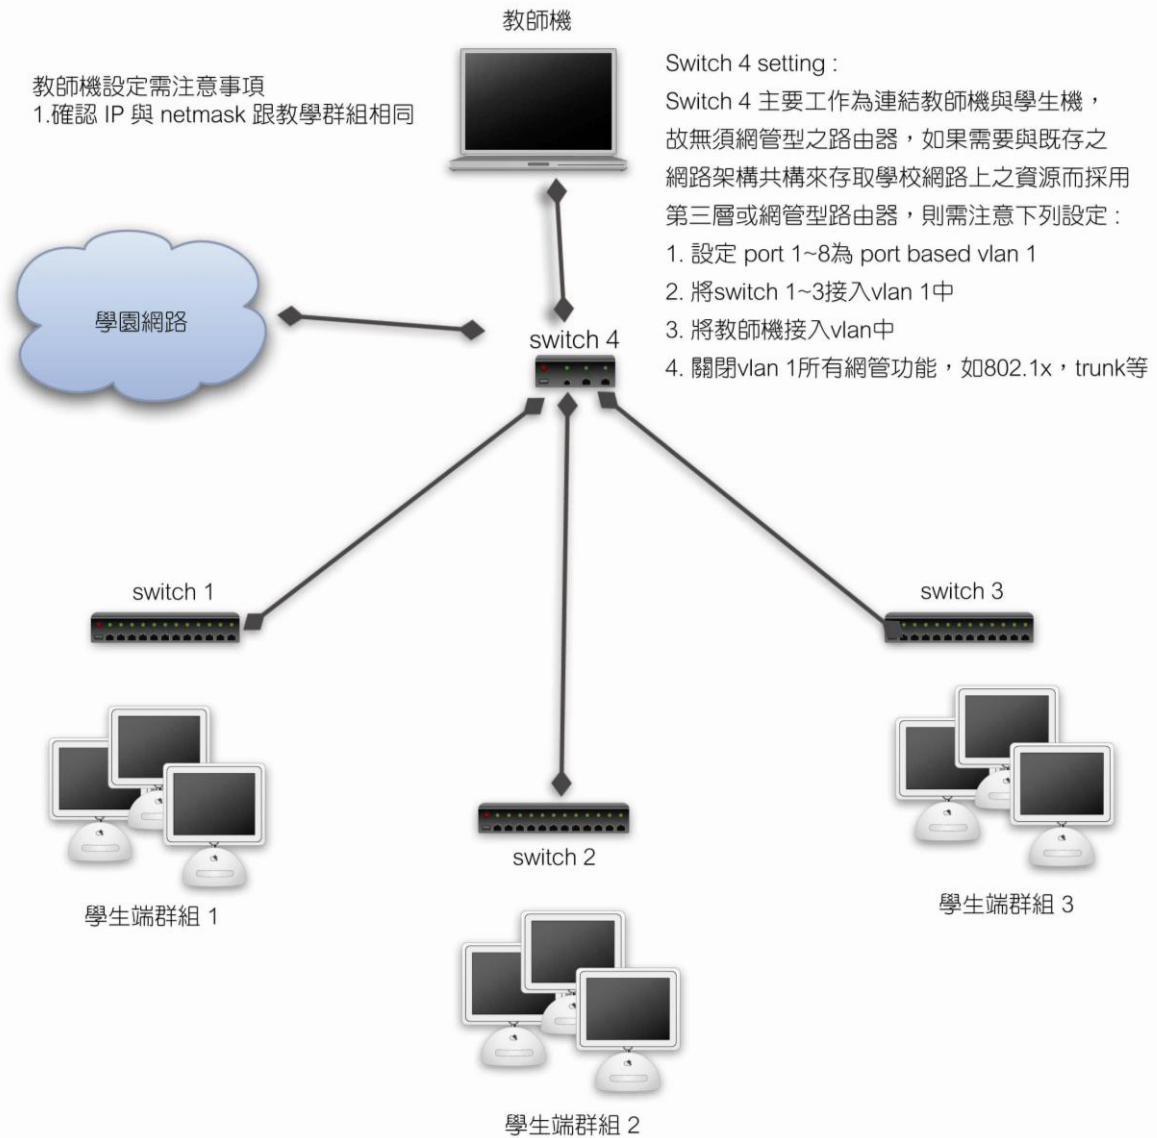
教師機

教師機設定需注意事項
1.確認 IP 與 netmask 跟教學群組相同

Switch 4 setting :
Switch 4 主要工作為連結教師機與學生機，故無須網管型之路由器，如果需要與既存之網路架構共構來存取學校網路上之資源而採用第三層或網管型路由器，則需注意下列設定：
1. 設定 port 1~8為 port based vlan 1
2. 將switch 1~3接入vlan 1中
3. 將教師機接入vlan中
4. 關閉vlan 1所有網管功能，如802.1x，trunk等

學園網路

switch 4

switch 1

switch 3

switch 2

學生端群組 1

學生端群組 3

學生端群組 2